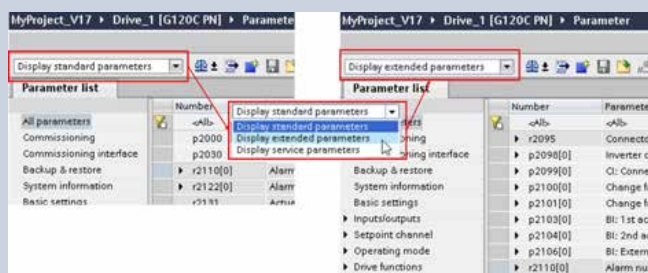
MyProject_V17 ▸ Drive_1 [G120C PN] ▸ Paramete

Display standard parameters

Parameter list

| | Number | |
|---|---|---|
| All parameters | <All> | |
| Commissioning | p2000 | |
| Commissioning interface | p2030 | |
| Backup & restore | ▸ r2110[0] | Alarm |
| System information | ▸ r2122[0] | Alarm |
| Basic settings | r2131 | Actua |

Display standard parameters
Display standard parameters
Display extended parameters
Display service parameters

MyProject_V17 ▸ Drive_1 [G120C PN] ▸ Parameter

Display extended parameters

Parameter list

| | Number | Paramete |
|---|---|---|
| All parameters | <All> | <All> |
| Commissioning | ▸ r2095 | Connector |
| Commissioning interface | ▸ p2098[0] | Inverter c |
| Backup & restore | ▸ p2099[0] | CI: Conne |
| System information | ▸ p2100[0] | Change fa |
| Basic settings | ▸ p2101[0] | Change fa |
| ▸ Inputs/outputs | ▸ p2103[0] | BI: 1st ac |
| ▸ Setpoint channel | ▸ p2104[0] | BI: 2nd ac |
| ▸ Operating mode | ▸ p2106[0] | BI: Extern |
| ▸ Drive functions | ▸ r2110[0] | Alarm nu |